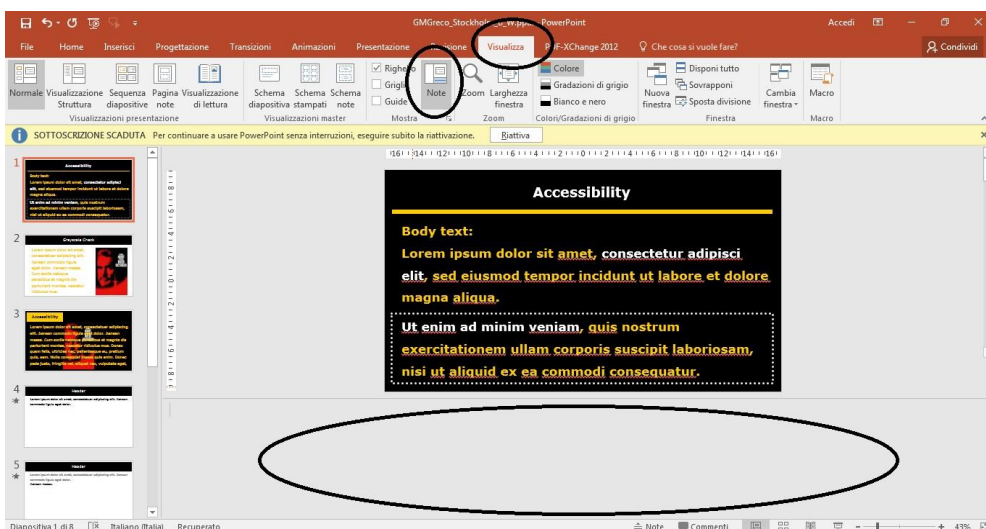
GMGreco_Stockhol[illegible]W.ppt - PowerPoint

Accedi

File Home Inserisci Progettazione Transizioni Animazioni Presentazione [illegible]ione Visualizza PDF-XChange 2012 Che cosa si vuole fare? Condividi

Normale Visualizzazione Struttura Sequenza diapositive Pagina note Visualizzazione di lettura
Visualizzazioni presentazione

Schema diapositiva Schema stampati Schema note
Visualizzazioni master

Righello Griglia Guide
Note
Mostra

Zoom Larghezza finestra
Zoom

Colore
Gradazioni di grigio
Bianco e nero
Colori/Gradazioni di grigio

Nuova finestra
Disponi tutto
Sovrapponi
Sposta divisione
Cambia finestra
Finestra

Macro
Macro

SOTTOSCRIZIONE SCADUTA Per continuare a usare PowerPoint senza interruzioni, eseguire subito la riattivazione. Riattiva

1
Accessibility
Body text:
Lorem ipsum dolor sit amet, consectetur adipisci elit, sed eiusmod tempor incidunt ut labore et dolore magna aliqua.
Ut enim ad minim veniam, quis nostrum exercitationem ullam corporis suscipit laboriosam, nisi ut aliquid ex ea commodi consequatur.

2
Grayscale Check

3
Accessibility

4
Header

5
Header

Accessibility

Body text:
Lorem ipsum dolor sit amet, consectetur adipisci elit, sed eiusmod tempor incidunt ut labore et dolore magna aliqua.

Ut enim ad minim veniam, quis nostrum exercitationem ullam corporis suscipit laboriosam, nisi ut aliquid ex ea commodi consequatur.

Diapositiva 1 di 8 Italiano (Italia) Recuperato Note Commenti 43%